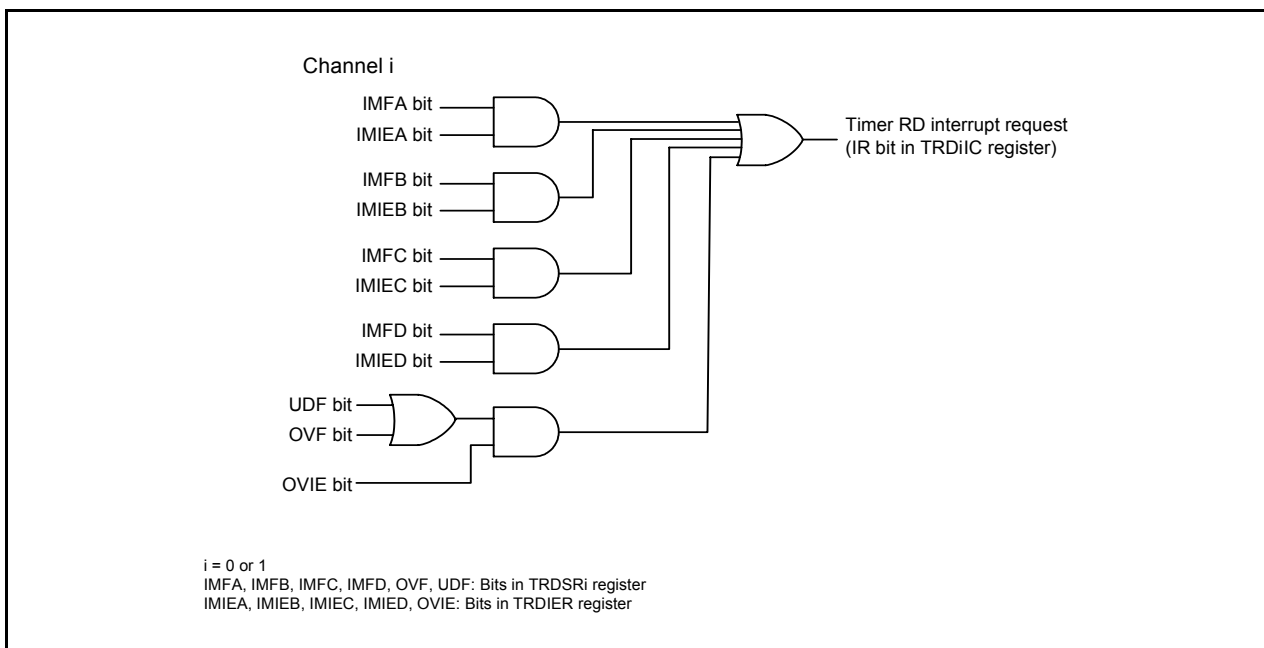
Channel i

IMFA bit
IMIEA bit

IMFB bit
IMIEB bit

IMFC bit
IMIEC bit

IMFD bit
IMIED bit

UDF bit
OVF bit

OVIE bit

Timer RD interrupt request
(IR bit in TRDiIC register)

i = 0 or 1
IMFA, IMFB, IMFC, IMFD, OVF, UDF: Bits in TRDSRi register
IMIEA, IMIEB, IMIEC, IMIED, OVIE: Bits in TRDIER register